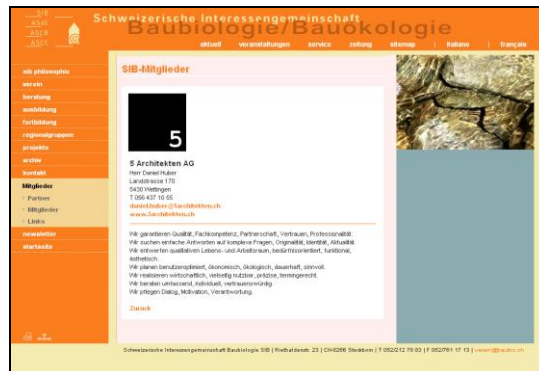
SIB
ASAB
ASCB
ASBE

Schweizerische Interessengemeinschaft
Baubiologie/Bauökologie

aktuell | veranstaltungen | service | zeitung | sitemap | italiano | français

sib philosophie
verein
beratung
ausbildung
fortbildung
regionalgruppen
projekte
archiv
kontakt
Mitglieder
· Partner
· Mitglieder
· Links
newsletter
startseite

SIB-Mitglieder

5

5 Architekten AG
Herr Daniel Huber
Landstrasse 170
5430 Wettingen
T 056 437 10 55
daniel.huber@5architekten.ch
www.5architekten.ch

Wir garantieren Qualität, Fachkompetenz, Partnerschaft, Vertrauen, Professionalität.
Wir suchen einfache Antworten auf komplexe Fragen, Originalität, Identität, Aktualität.
Wir entwerfen qualitativen Lebens- und Arbeitsraum, bedürfnisorientiert, funktional, ästhetisch.
Wir planen benutzeroptimiert, ökonomisch, ökologisch, dauerhaft, sinnvoll.
Wir realisieren wirtschaftlich, vielseitig nutzbar, präzise, termingerecht.
Wir beraten umfassend, individuell, vertrauenswürdig.
Wir pflegen Dialog, Motivation, Verantwortung.

Zurück

Schweizerische Interessengemeinschaft Baubiologie SIB | Rietbaldstr. 23 | CH-8266 Steckborn | T 052/212 78 83 | F 052/761 17 13 | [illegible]